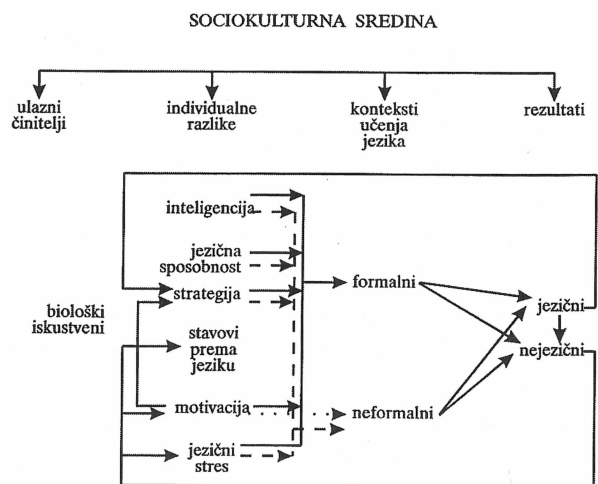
SOCIOKULTURNA SREDINA

ulazni činitelji

individualne razlike

konteksti učenja jezika

rezultati

inteligencija

jezična sposobnost

strategija

stavovi prema jeziku

motivacija

jezični stres

biološki iskustveni

formalni

neformalni

jezični

nejezični